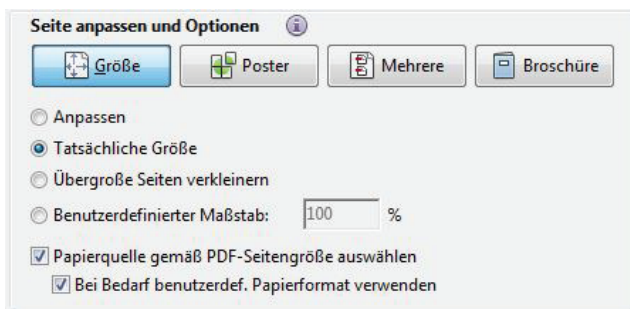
Seite anpassen und Optionen

Größe
Poster
Mehrere
Broschüre

Anpassen
Tatsächliche Größe
Übergroße Seiten verkleinern
Benutzerdefinierter Maßstab: 100 %

Papierquelle gemäß PDF-Seitengröße auswählen
Bei Bedarf benutzerdef. Papierformat verwenden